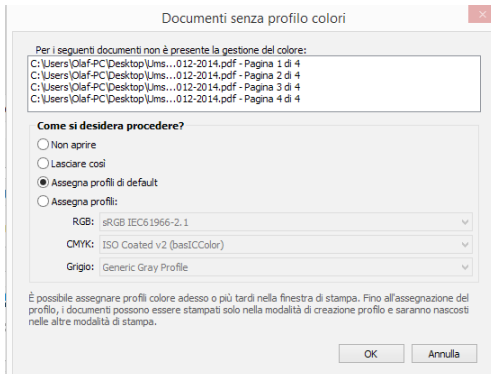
Documenti senza profilo colori

Per i seguenti documenti non è presente la gestione del colore:

C:\Users\Olaf-PC\Desktop\Ums...012-2014.pdf - Pagina 1 di 4
C:\Users\Olaf-PC\Desktop\Ums...012-2014.pdf - Pagina 2 di 4
C:\Users\Olaf-PC\Desktop\Ums...012-2014.pdf - Pagina 3 di 4
C:\Users\Olaf-PC\Desktop\Ums...012-2014.pdf - Pagina 4 di 4

Come si desidera procedere?

Non aprire
Lasciare così
Assegna profili di default
Assegna profili:

RGB: sRGB IEC61966-2.1
CMYK: ISO Coated v2 (basICColor)
Grigio: Generic Gray Profile

È possibile assegnare profili colore adesso o più tardi nella finestra di stampa. Fino all'assegnazione del profilo, i documenti possono essere stampati solo nella modalità di creazione profilo e saranno nascosti nelle altre modalità di stampa.

OK
Annulla